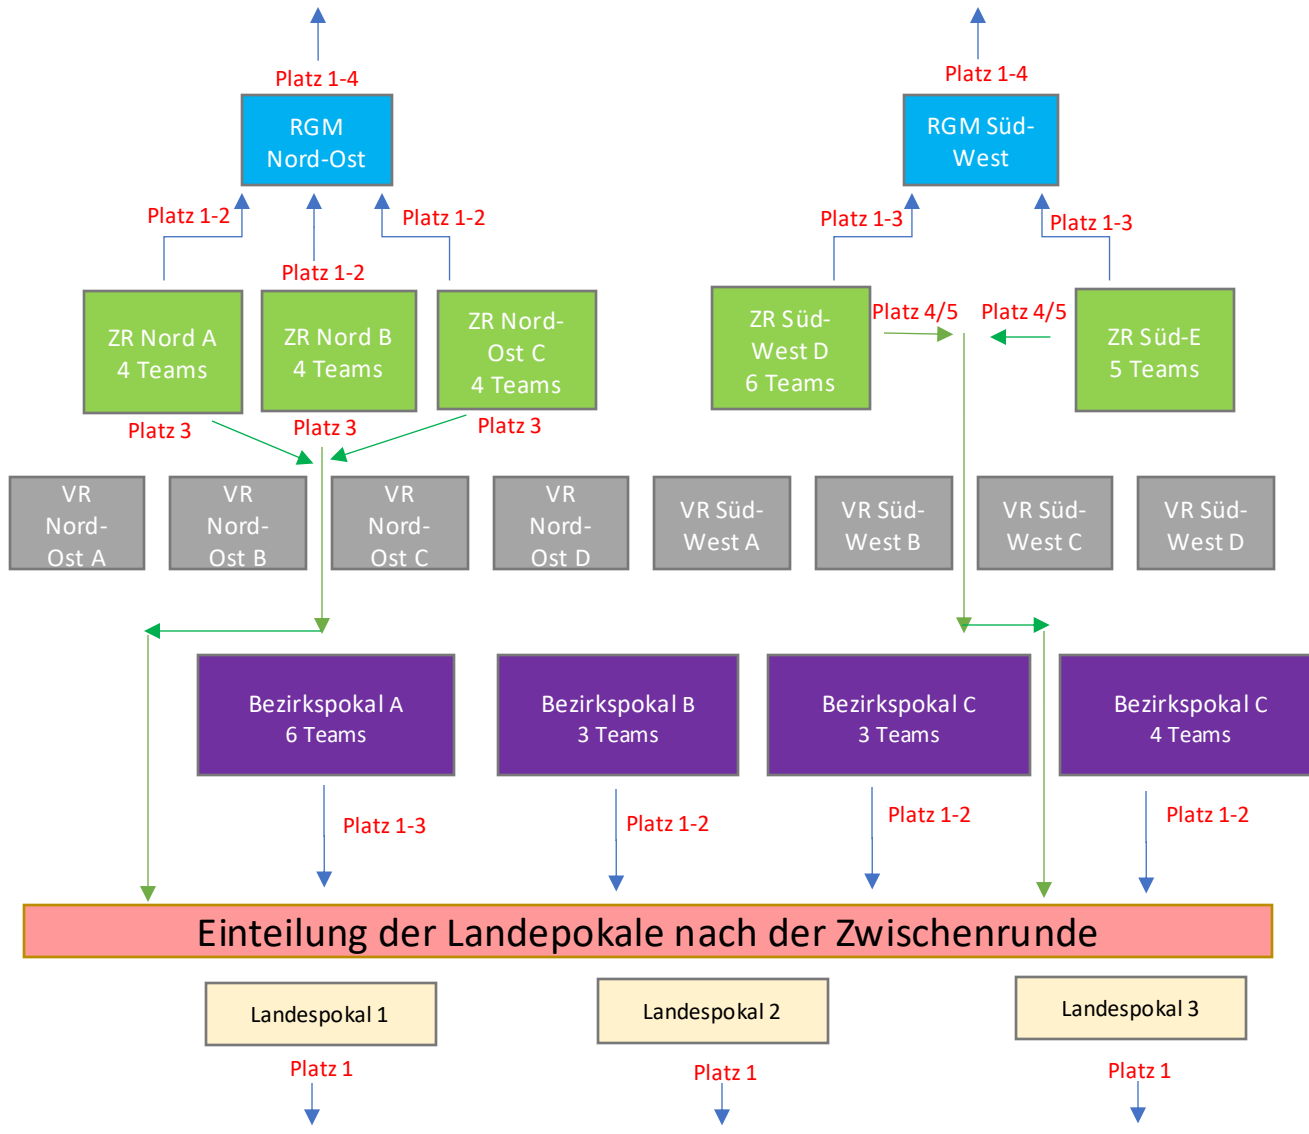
Platz 1-4

RGM Nord-Ost

Platz 1-2

Platz 1-2

Platz 1-2

ZR Nord A 4 Teams

ZR Nord B 4 Teams

ZR Nord-Ost C 4 Teams

Platz 3

Platz 3

Platz 3

Platz 1-4

RGM Süd-West

Platz 1-3

Platz 1-3

ZR Süd-West D 6 Teams

Platz 4/5

Platz 4/5

ZR Süd-E 5 Teams

VR Nord-Ost A

VR Nord-Ost B

VR Nord-Ost C

VR Nord-Ost D

VR Süd-West A

VR Süd-West B

VR Süd-West C

VR Süd-West D

Bezirkspokal A 6 Teams

Bezirkspokal B 3 Teams

Bezirkspokal C 3 Teams

Bezirkspokal C 4 Teams

Platz 1-3

Platz 1-2

Platz 1-2

Platz 1-2

Einteilung der Landepokale nach der Zwischenrunde

Landespokal 1

Landespokal 2

Landespokal 3

Platz 1

Platz 1

Platz 1